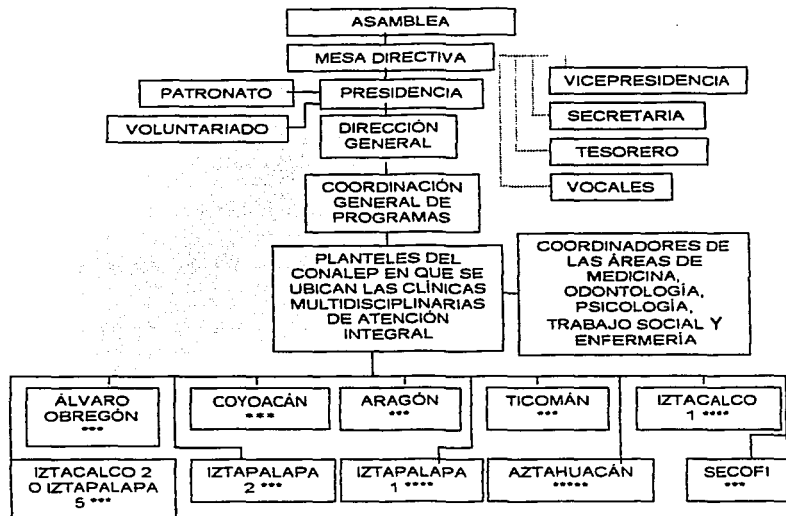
ASAMBLEA

MESA DIRECTIVA

VICEPRESIDENCIA

PATRONATO

PRESIDENCIA

SECRETARIA

VOLUNTARIADO

DIRECCIÓN GENERAL

TESORERO

VOCALES

COORDINACIÓN GENERAL DE PROGRAMAS

PLANTELES DEL CONALEP EN QUE SE UBICAN LAS CLÍNICAS MULTIDISCIPLINARIAS DE ATENCIÓN INTEGRAL

COORDINADORES DE LAS ÁREAS DE MEDICINA, ODONTOLOGÍA, PSICOLOGÍA, TRABAJO SOCIAL Y ENFERMERÍA

ÁLVARO OBREGÓN ***

COYOACÁN ***

ARAGÓN ***

TICOMÁN ***

IZTACALCO 1 ****

IZTACALCO 2 O IZTAPALAPA 5 ***

IZTAPALAPA 2 ***

IZTAPALAPA 1 ****

AZTAHUACÁN *****

SECOFI ***